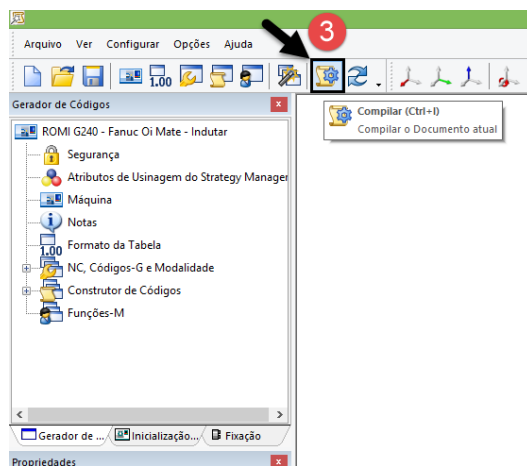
Arquivo Ver Configurar Opções Ajuda

3

1.00

Gerador de Códigos

Compilar (Ctrl+I)
Compilar o Documento atual

ROMI G240 - Fanuc Oi Mate - Indutar
Segurança
Atributos de Usinagem do Strategy Manager
Máquina
Notas
1.00 Formato da Tabela
NC, Códigos-G e Modalidade
Construtor de Códigos
Funções-M

Gerador de ... Inicializaçã... Fixação

Propriedades